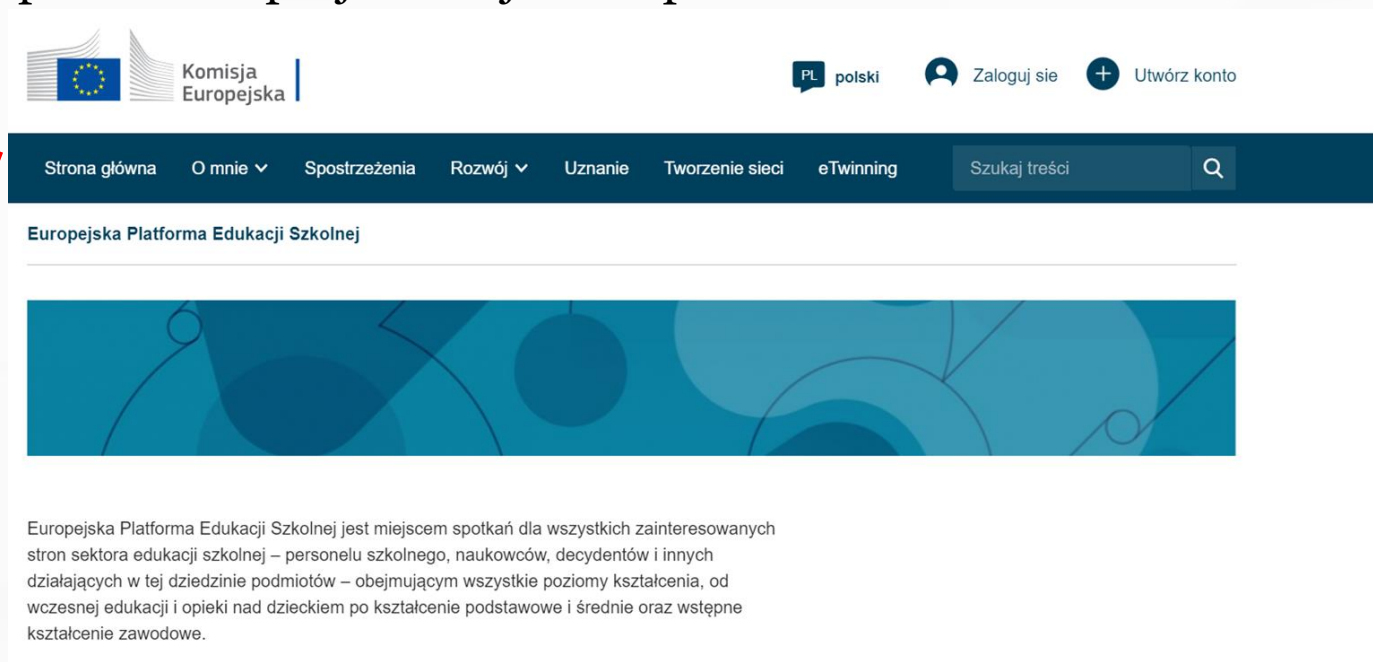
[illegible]

Komisja Europejska

PL polski

Zaloguj sie

Utwórz konto

Strona główna

O mnie

Spostrzeżenia

Rozwój

Uznanie

Tworzenie sieci

eTwinning

Szukaj treści

Europejska Platforma Edukacji Szkolnej

Europejska Platforma Edukacji Szkolnej jest miejscem spotkań dla wszystkich zainteresowanych stron sektora edukacji szkolnej – personelu szkolnego, naukowców, decydentów i innych działających w tej dziedzinie podmiotów – obejmującym wszystkie poziomy kształcenia, od wczesnej edukacji i opieki nad dzieckiem po kształcenie podstawowe i średnie oraz wstępne kształcenie zawodowe.